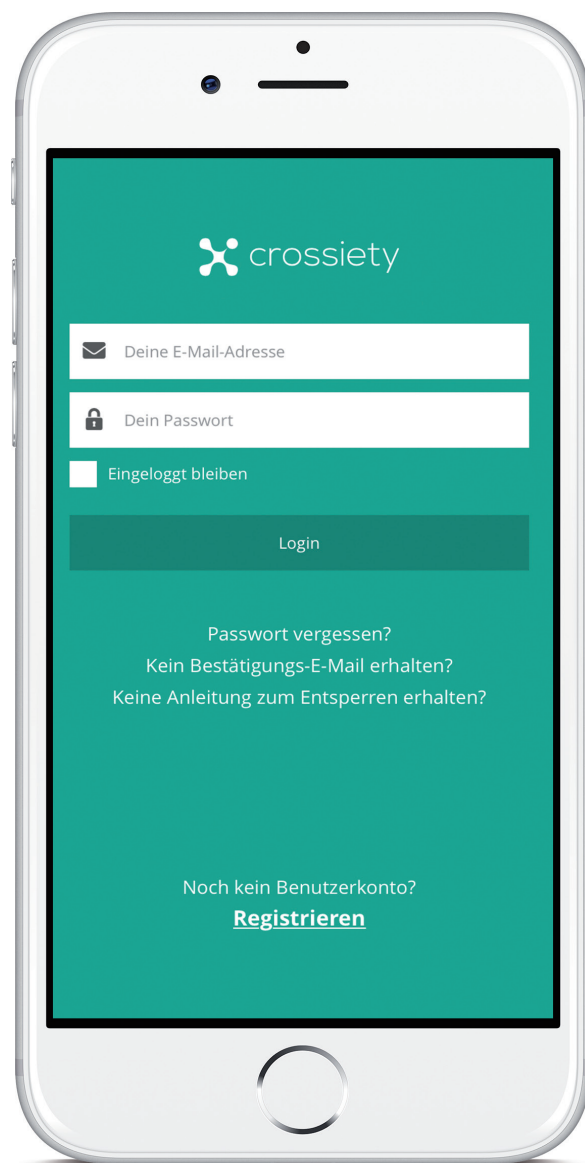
crossiety

Deine E-Mail-Adresse

Dein Passwort

Eingeloggt bleiben

Login

Passwort vergessen?
Kein Bestätigungs-E-Mail erhalten?
Keine Anleitung zum Entsperren erhalten?

Noch kein Benutzerkonto?
Registrieren